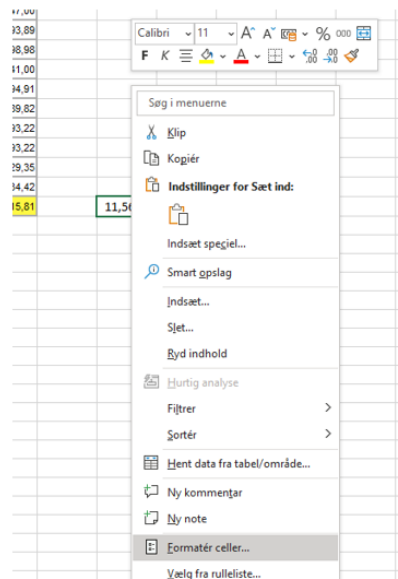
47,00
93,89
98,98
41,00
44,91
89,82
93,22
93,22
29,35
34,42
95,81

11,56

Calibri 11 A^ A˅ % 000
F K A

Søg i menuerne
Klip
Kopiér
Indstillinger for Sæt ind:
Indsæt speciel...
Smart opslag
Indsæt...
Slet...
Ryd indhold
Hurtig analyse
Filtrer
Sortér
Hent data fra tabel/område...
Ny kommentar
Ny note
Formatér celler...
Vælg fra rulleliste...